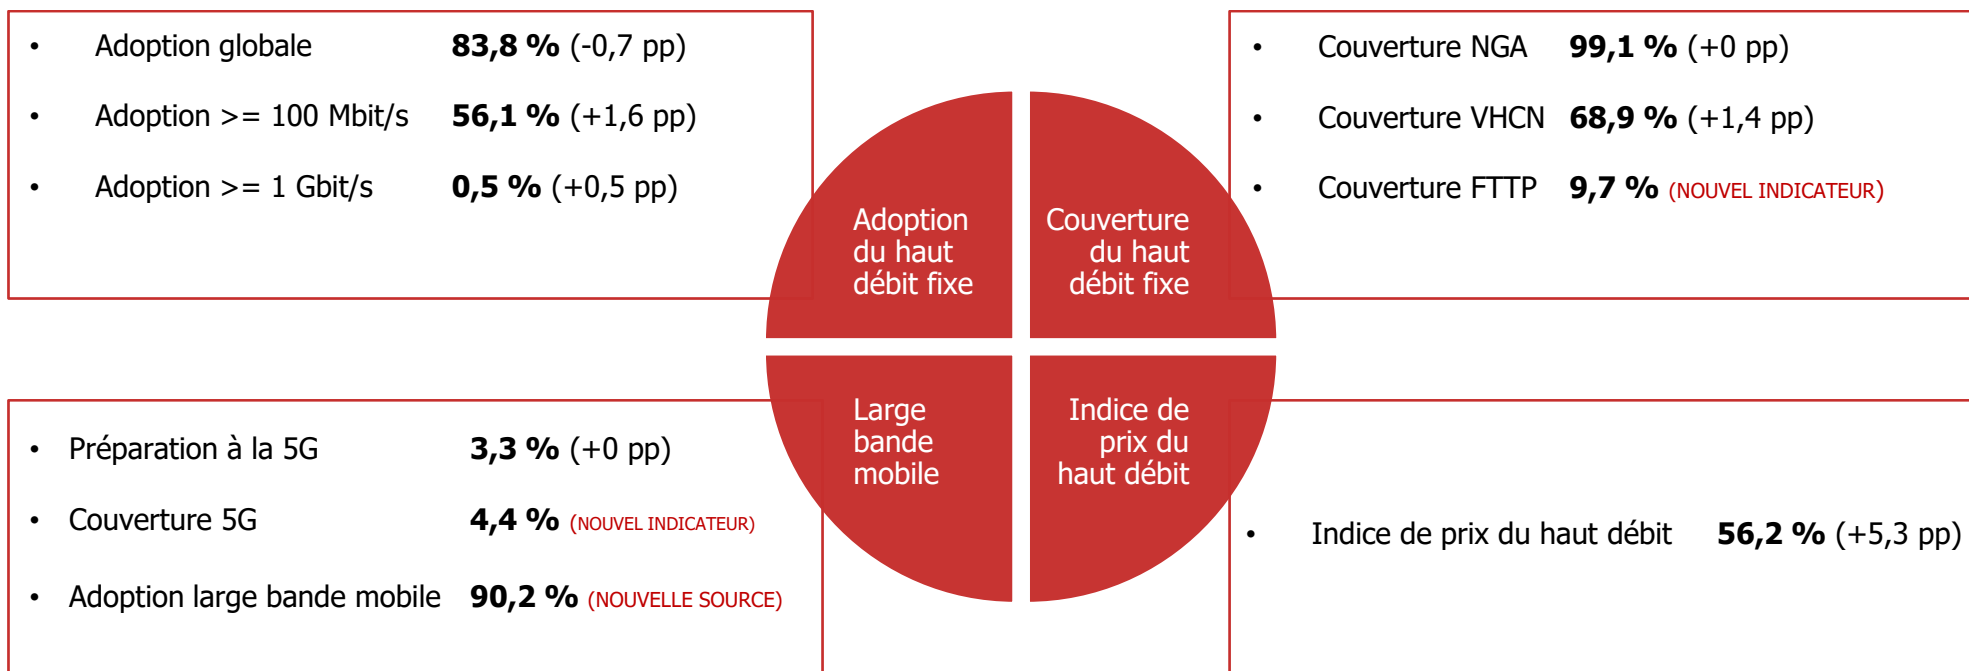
- Adoption globale **83,8 %** (-0,7 pp)
- Adoption >= 100 Mbit/s **56,1 %** (+1,6 pp)
- Adoption >= 1 Gbit/s **0,5 %** (+0,5 pp)

Adoption du haut débit fixe

Couverture du haut débit fixe

- Couverture NGA **99,1 %** (+0 pp)
- Couverture VHCN **68,9 %** (+1,4 pp)
- Couverture FTTP **9,7 %** (NOUVEL INDICATEUR)

Large bande mobile

Indice de prix du haut débit

- Préparation à la 5G **3,3 %** (+0 pp)
- Couverture 5G **4,4 %** (NOUVEL INDICATEUR)
- Adoption large bande mobile **90,2 %** (NOUVELLE SOURCE)

- Indice de prix du haut débit **56,2 %** (+5,3 pp)